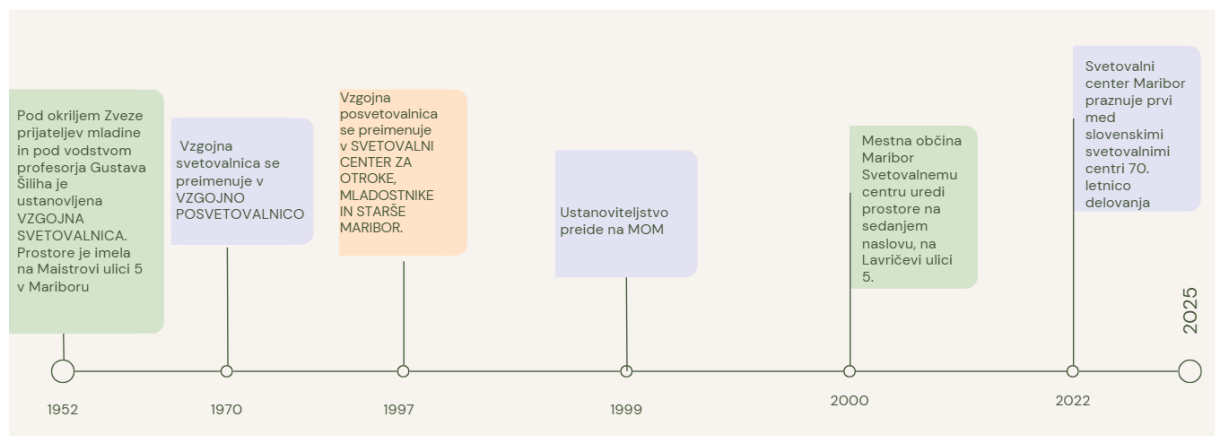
Pod okriljem Zveze prijateljev mladine in pod vodstvom profesorja Gustava Šiliha je ustanovljena VZGOJNA SVETOVALNICA. Prostore je imela na Maistrovi ulici 5 v Mariboru

1952

Vzgojna svetovalnica se preimenuje v VZGOJNO POSVETOVALNICO

1970

Vzgojna posvetovalnica se preimenuje v SVETOVALNI CENTER ZA OTROKE, MLADOSTNIKE IN STARŠE MARIBOR.

1997

Ustanoviteljstvo preide na MOM

1999

Mestna občina Maribor Svetovalnemu centru uredi prostore na sedanjem naslovu, na Lavričevi ulici 5.

2000

Svetovalni center Maribor praznuje prvi med slovenskimi svetovalnimi centri 70. letnico delovanja

2022

2025